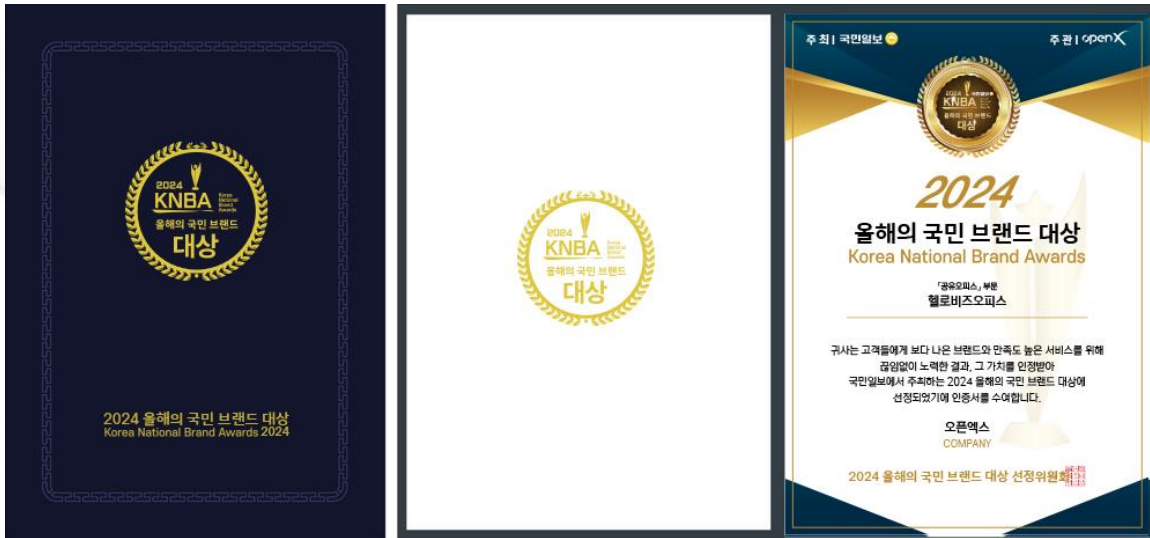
2024
KNBA
Korea National Brand Awards
올해의 국민 브랜드
대상

2024 올해의 국민 브랜드 대상
Korea National Brand Awards 2024

2024
KNBA
Korea National Brand Awards
올해의 국민 브랜드
대상

주 최 | 국민일보
주 관 | openX

2024
KNBA
올해의 국민 브랜드
대상

2024
올해의 국민 브랜드 대상
Korea National Brand Awards

「공유오피스」 부문
헬로비즈오피스

귀사는 고객들에게 보다 나은 브랜드와 만족도 높은 서비스를 위해 끊임없이 노력한 결과, 그 가치를 인정받아 국민일보에서 주최하는 2024 올해의 국민 브랜드 대상에 선정되었기에 인증서를 수여합니다.

오픈엑스
COMPANY

2024 올해의 국민 브랜드 대상 선정위원회